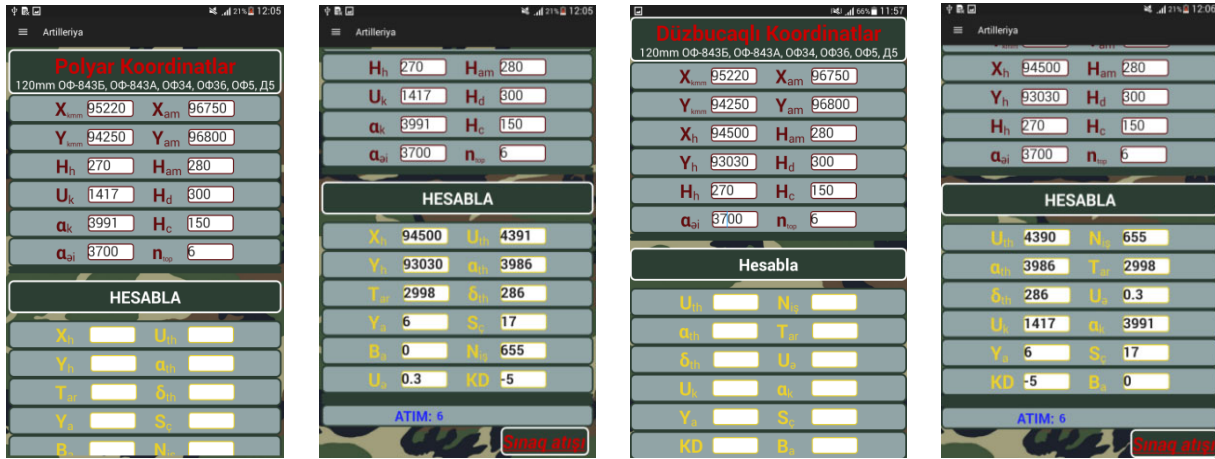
21% 12:05
Artilleriya

Polyar Koordinatlar
120mm ОФ-843Б, ОФ-843А, ОФ34, ОФ36, ОФ5, Д5

| | | | |
|---|---|---|---|
| $X_{kmm}$ | 95220 | $X_{am}$ | 96750 |
| $Y_{kmm}$ | 94250 | $Y_{am}$ | 96800 |
| $H_h$ | 270 | $H_{am}$ | 280 |
| $U_k$ | 1417 | $H_d$ | 300 |
| $α_k$ | 3991 | $H_c$ | 150 |
| $α_{əi}$ | 3700 | $n_{top}$ | 6 |

HESABLA

| | | | |
|---|---|---|---|
| $X_h$ | | $U_{th}$ | |
| $Y_h$ | | $α_{th}$ | |
| $T_{ar}$ | | $δ_{th}$ | |
| $Y_a$ | | $S_c$ | |
| $B_a$ | | $N_{is}$ | |

21% 12:05
Artilleriya

| | | | |
|---|---|---|---|
| $H_h$ | 270 | $H_{am}$ | 280 |
| $U_k$ | 1417 | $H_d$ | 300 |
| $α_k$ | 3991 | $H_c$ | 150 |
| $α_{əi}$ | 3700 | $n_{top}$ | 6 |

HESABLA

| | | | |
|---|---|---|---|
| $X_h$ | 94500 | $U_{th}$ | 4391 |
| $Y_h$ | 93030 | $α_{th}$ | 3986 |
| $T_{ar}$ | 2998 | $δ_{th}$ | 286 |
| $Y_a$ | 6 | $S_c$ | 17 |
| $B_a$ | 0 | $N_{is}$ | 655 |
| $U_a$ | 0.3 | KD | -5 |

ATIM: 6

Sınaq atışı

66% 11:57

Düzbucaqlı Koordinatlar
120mm ОФ-843Б, ОФ-843А, ОФ34, ОФ36, ОФ5, Д5

| | | | |
|---|---|---|---|
| $X_{kmm}$ | 95220 | $X_{am}$ | 96750 |
| $Y_{kmm}$ | 94250 | $Y_{am}$ | 96800 |
| $X_h$ | 94500 | $H_{am}$ | 280 |
| $Y_h$ | 93030 | $H_d$ | 300 |
| $H_h$ | 270 | $H_c$ | 150 |
| $α_{əi}$ | 3700 | $n_{top}$ | 6 |

Hesabla

| | | | |
|---|---|---|---|
| $U_{th}$ | | $N_{is}$ | |
| $α_{th}$ | | $T_{ar}$ | |
| $δ_{th}$ | | $U_a$ | |
| $U_k$ | | $α_k$ | |
| $Y_a$ | | $S_c$ | |
| KD | | $B_a$ | |

21% 12:06
Artilleriya

| | | | |
|---|---|---|---|
| $X_h$ | 94500 | $H_{am}$ | 280 |
| $Y_h$ | 93030 | $H_d$ | 300 |
| $H_h$ | 270 | $H_c$ | 150 |
| $α_{əi}$ | 3700 | $n_{top}$ | 6 |

HESABLA

| | | | |
|---|---|---|---|
| $U_{th}$ | 4390 | $N_{is}$ | 655 |
| $α_{th}$ | 3986 | $T_{ar}$ | 2998 |
| $δ_{th}$ | 286 | $U_a$ | 0.3 |
| $U_k$ | 1417 | $α_k$ | 3991 |
| $Y_a$ | 6 | $S_c$ | 17 |
| KD | -5 | $B_a$ | 0 |

ATIM: 6

Sınaq atışı